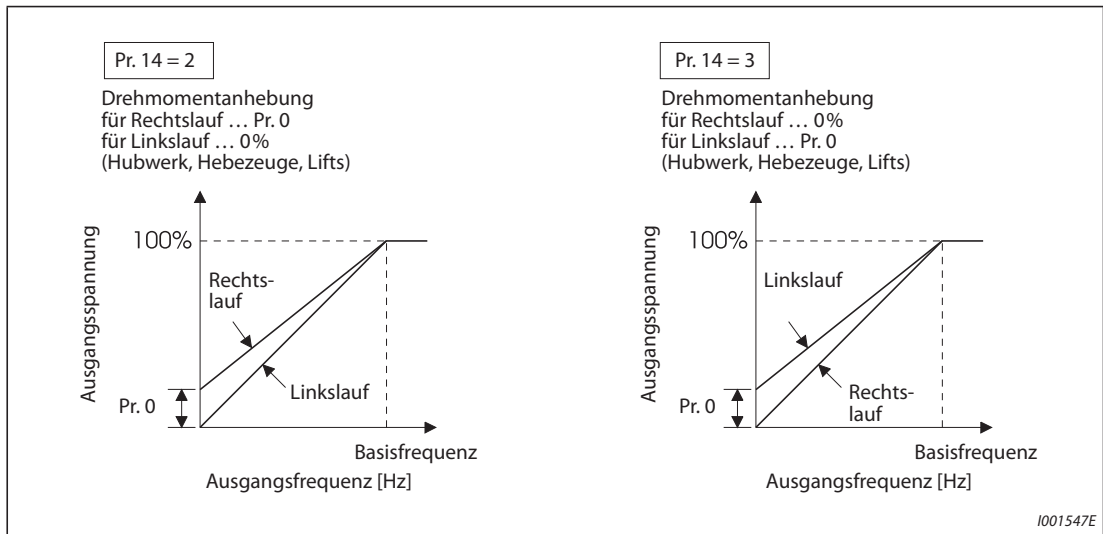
Pr. 14 = 2

Drehmomentanhebung
für Rechtslauf … Pr. 0
für Linkslauf … 0%
(Hubwerk, Hebezeuge, Lifts)

Ausgangsspannung
100%
Rechtslauf
Linkslauf
Pr. 0
Basisfrequenz
Ausgangsfrequenz [Hz]

Pr. 14 = 3

Drehmomentanhebung
für Rechtslauf … 0%
für Linkslauf … Pr. 0
(Hubwerk, Hebezeuge, Lifts)

Ausgangsspannung
100%
Linkslauf
Rechtslauf
Pr. 0
Basisfrequenz
Ausgangsfrequenz [Hz]

I001547E